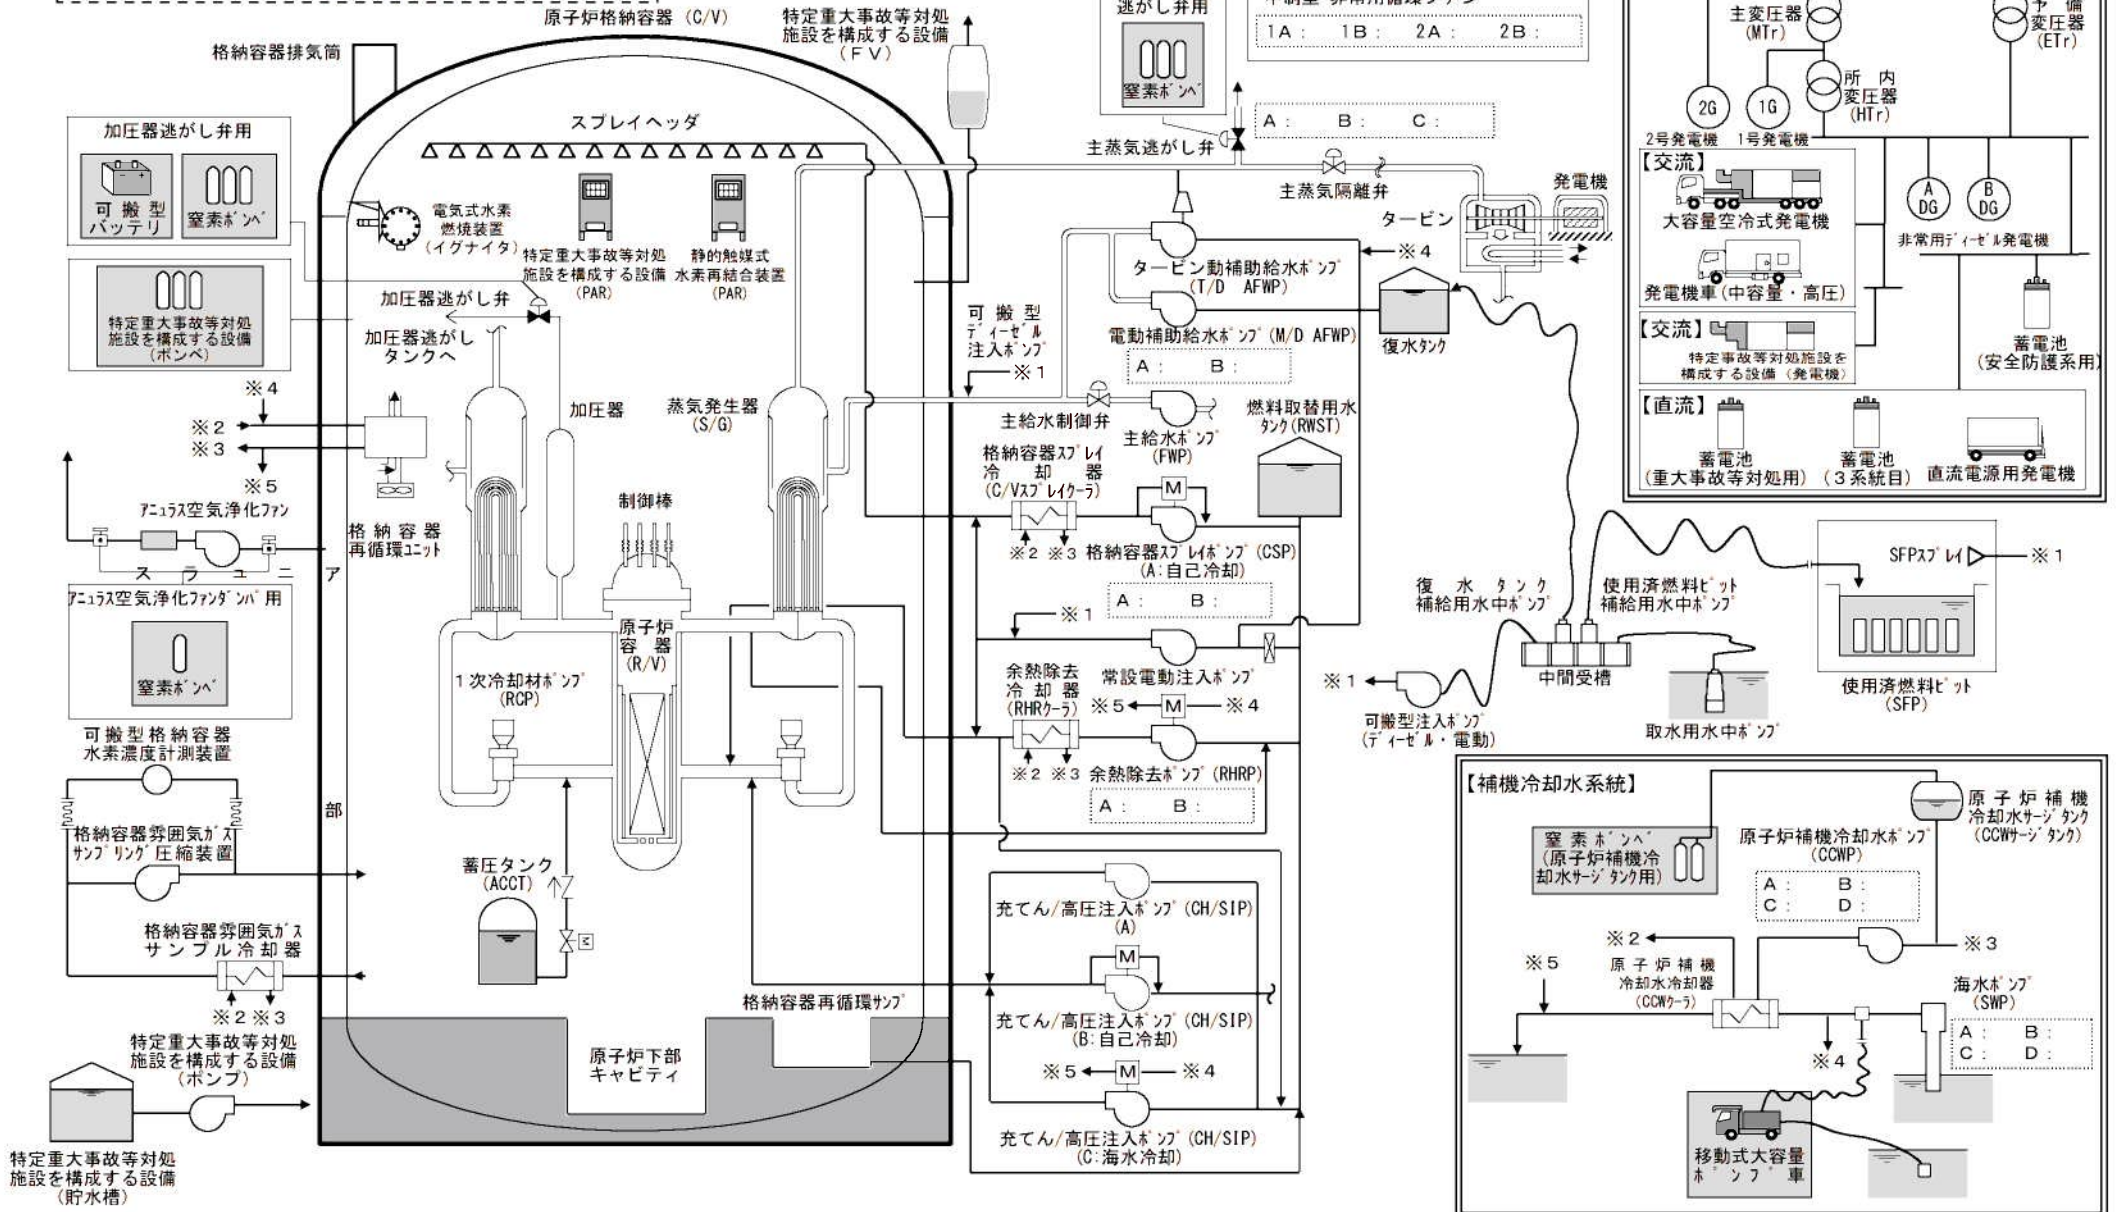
原子炉格納容器（C/V）
特定重大事故等対処施設を構成する設備（FV）
逃がし弁用
窒素ボンベ
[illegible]用循環ブ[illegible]
1A：　1B：　2A：　2B：
主変圧器（MTr）
予備変圧器（ETr）
所内変圧器（HTr）
2G
1G
2号発電機　1号発電機
格納容器排気筒
加圧器逃がし弁用
可搬型バッテリ
窒素ボンベ
スプレイヘッダ
A：　B：　C：
主蒸気逃がし弁
主蒸気隔離弁
発電機
タービン
【交流】
大容量空冷式発電機
A DG
B DG
非常用ディーゼル発電機
発電機車（中容量・高圧）
電気式水素燃焼装置（イグナイタ）
特定重大事故等対処施設を構成する設備（PAR）
静的触媒式水素再結合装置（PAR）
特定重大事故等対処施設を構成する設備（ボンベ）
加圧器逃がし弁
加圧器逃がしタンクへ
可搬型ディーゼル注入ポンプ
※1
タービン動補助給水ポンプ（T/D AFWP）
※4
電動補助給水ポンプ（M/D AFWP）
A：　B：
復水タンク
【交流】
特定事故等対処施設を構成する設備（発電機）
蓄電池（安全防護系用）
※4
※2
※3
※5
加圧器
蒸気発生器（S/G）
主給水制御弁
主給水ポンプ（FWP）
燃料取替用水タンク（RWST）
【直流】
蓄電池（重大事故等対処用）
蓄電池（3系統目）
直流電源用発電機
アニュラス空気浄化ファン
格納容器再循環ユニット
制御棒
格納容器スプレイ冷却器（C/Vスプレイクーラ）
M
※2 ※3 格納容器スプレイポンプ（CSP）（A：自己冷却）
A：　B：
アニュラス部
SFPスプレイ
※1
アニュラス空気浄化ファンダンパ用
窒素ボンベ
原子炉容器（R/V）
※1
復水タンク補給用水中ポンプ
使用済燃料ピット補給用水中ポンプ
1次冷却材ポンプ（RCP）
余熱除去冷却器（RHRクーラ）
常設電動注入ポンプ
※5　M　※4
※1
中間受槽
使用済燃料ピット（SFP）
取水用水中ポンプ
可搬型注入ポンプ（ディーゼル・電動）
可搬型格納容器水素濃度計測装置
※2 ※3 余熱除去ポンプ（RHRP）
A：　B：
【補機冷却水系統】
原子炉補機冷却水サージタンク（CCWサージタンク）
格納容器雰囲気ガスサンプリング圧縮装置
窒素ボンベ（原子炉補機冷却水サージタンク用）
原子炉補機冷却水ポンプ（CCWP）
A：　B：
C：　D：
蓄圧タンク（ACCT）
充てん/高圧注入ポンプ（CH/SIP）（A）
格納容器雰囲気ガスサンプル冷却器
※2
※3
※5
原子炉補機冷却水冷却器（CCWクーラ）
海水ポンプ（SWP）
A：　B：
C：　D：
M
格納容器再循環サンプ
充てん/高圧注入ポンプ（CH/SIP）（B：自己冷却）
※2 ※3
特定重大事故等対処施設を構成する設備（ポンプ）
原子炉下部キャビティ
※5　M　※4
※4
充てん/高圧注入ポンプ（CH/SIP）（C：海水冷却）
移動式大容量ポンプ車
特定重大事故等対処施設を構成する設備（貯水槽）